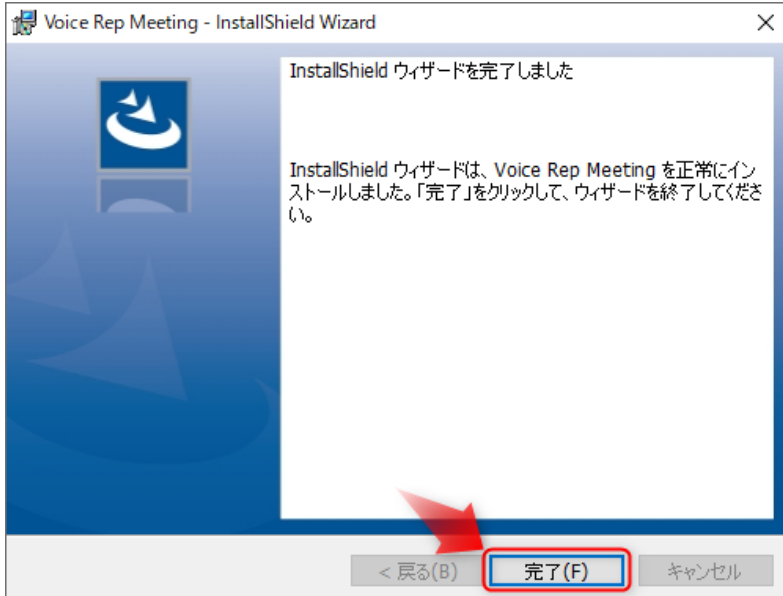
Voice Rep Meeting - InstallShield Wizard

InstallShield ウィザードを完了しました

InstallShield ウィザードは、Voice Rep Meeting を正常にインストールしました。「完了」をクリックして、ウィザードを終了してください。

< 戻る(B)
完了(F)
キャンセル